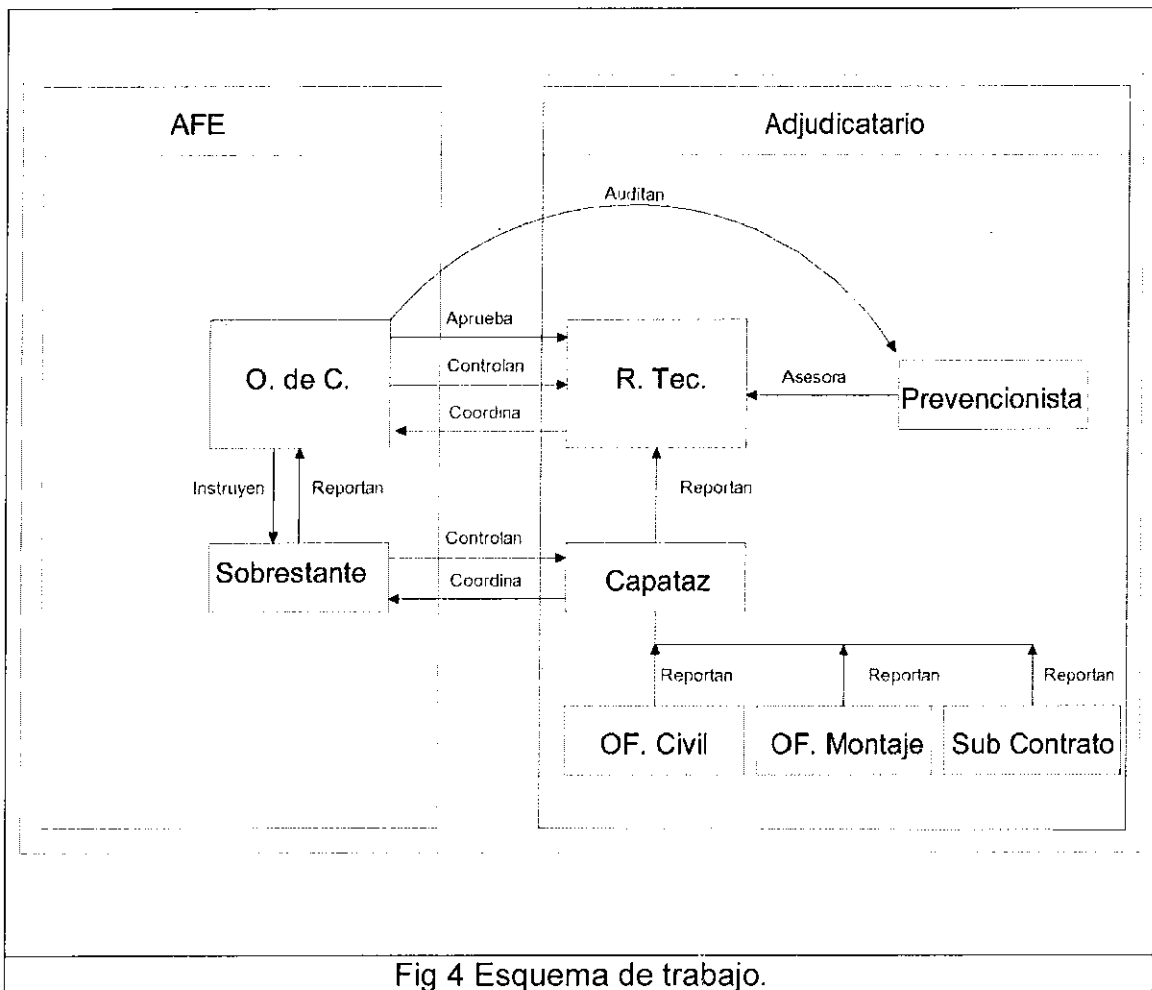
AFE

Adjudicatario

Auditan

Aprueba

Controlan

Coordina

O. de C.

R. Tec.

Asesora

Prevencionista

Instruyen

Reportan

Reportan

Controlan

Coordina

Sobrestante

Capataz

Reportan

Reportan

Reportan

OF. Civil

OF. Montaje

Sub Contrato

Fig 4 Esquema de trabajo.